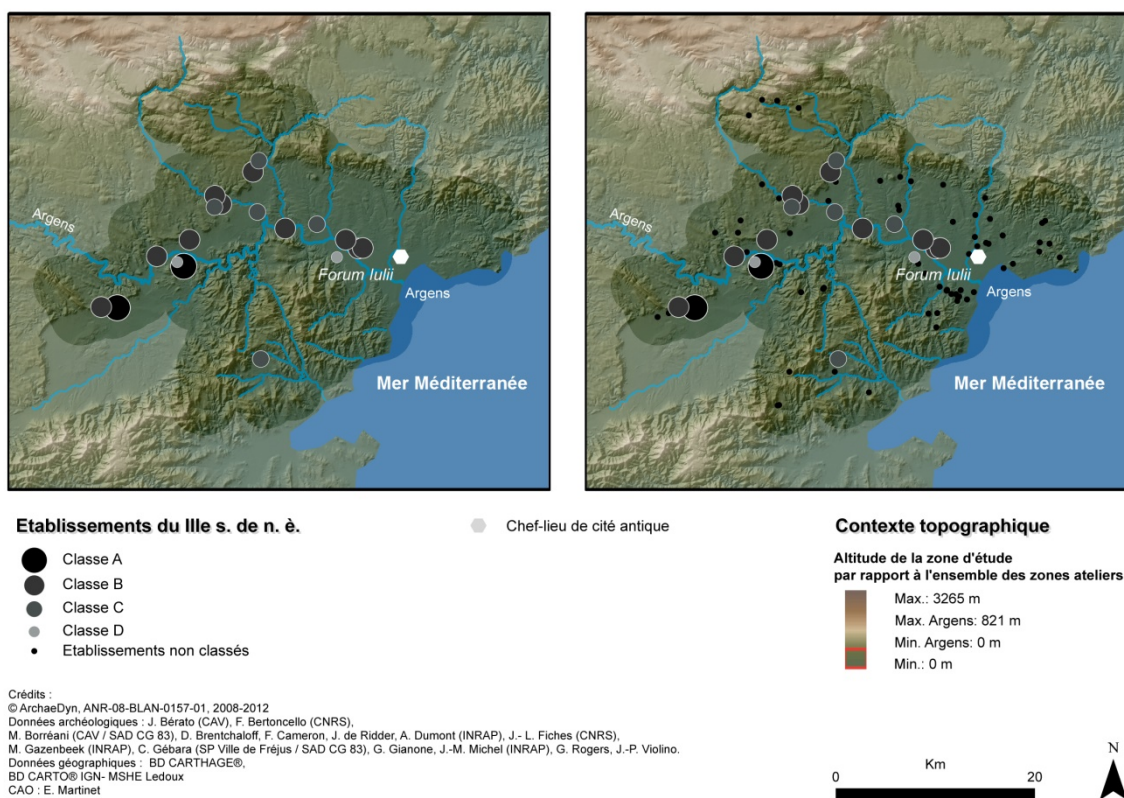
Argens
Forum Iulii
Argens
Mer Méditerranée

Argens
Forum Iulii
Argens
Mer Méditerranée

Etablissements du IIIe s. de n. è.
Classe A
Classe B
Classe C
Classe D
Etablissements non classés

Chef-lieu de cité antique

Contexte topographique
Altitude de la zone d'étude par rapport à l'ensemble des zones ateliers
Max.: 3265 m
Max. Argens: 821 m
Min. Argens: 0 m
Min.: 0 m

Crédits :
© ArchaeDyn, ANR-08-BLAN-0157-01, 2008-2012
Données archéologiques : J. Bérato (CAV), F. Bertoncello (CNRS), M. Borréani (CAV / SAD CG 83), D. Brentchaloff, F. Cameron, J. de Ridder, A. Dumont (INRAP), J.- L. Fiches (CNRS), M. Gazenbeek (INRAP), C. Gébara (SP Ville de Fréjus / SAD CG 83), G. Gianone, J.-M. Michel (INRAP), G. Rogers, J.-P. Violino.
Données géographiques : BD CARTHAGE®, BD CARTO® IGN- MSHE Ledoux
CAO : E. Martinet

Km
0
20
N